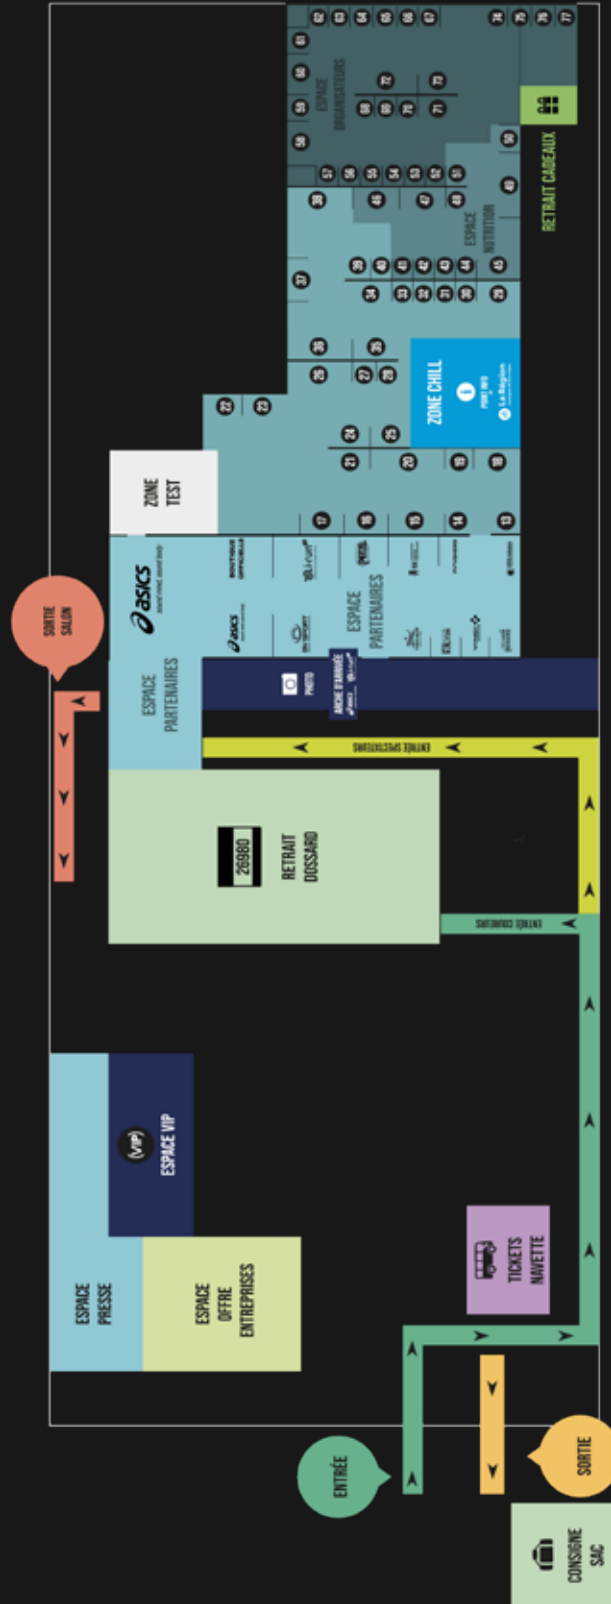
SORTIE SALON

ESPACE PARTENAIRES

asics

BOUTIQUE OFFICIELLE

ESPACE PARTENAIRES

ZONE TEST

ZONE CHILL

POINT INFO

La Région

ESPACE ORGANISATEURS

ESPACE NUTRITION

RETRAIT CADEAUX

PHOTO

ARCHE D'ARRIVÉE

ENTRÉE SPECTATEURS

RETRAIT DOSSARD

26980

ENTRÉE COUREURS

ESPACE VIP

VIP

ESPACE PRESSE

ESPACE OFFRE ENTREPRISES

TICKETS NAVETTE

ENTRÉE

SORTIE

CONSIGNE SAC

13 14 15 16 17 18 19 20 21 22 23 24 25 26 27 28 29 30 31 32 33 34 35 36 37 38 39 40 41 42 43 44 45 46 47 48 49 50 51 52 53 54 55 56 57 58 59 60 61 62 63 64 65 66 67 68 69 70 71 72 73 74 75 76 77